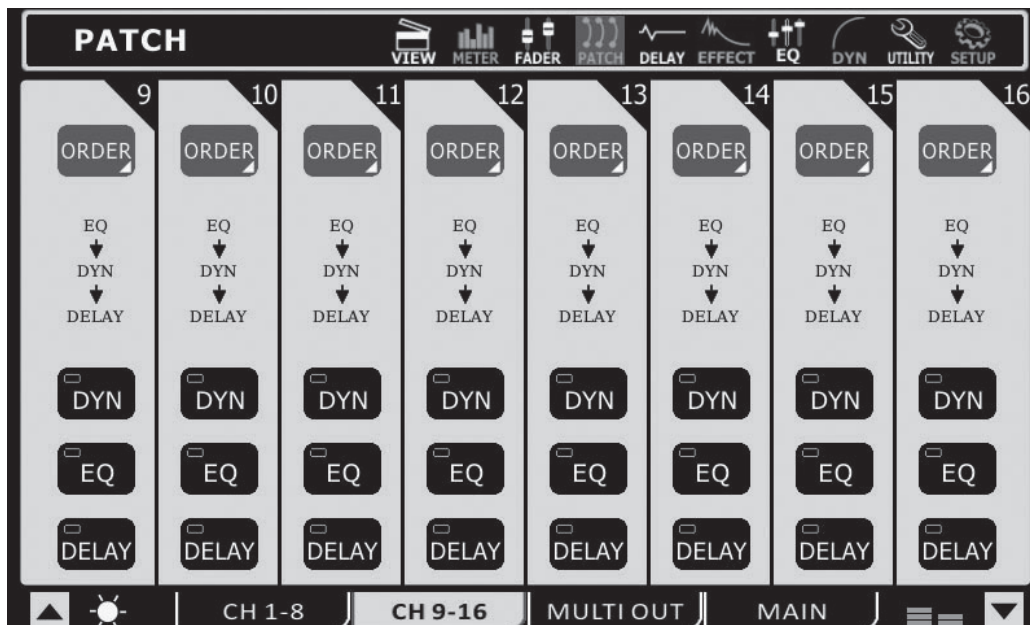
PATCH

VIEW METER FADER PATCH DELAY EFFECT EQ DYN UTILITY SETUP

9
ORDER
EQ
DYN
DELAY
DYN
EQ
DELAY

10
ORDER
EQ
DYN
DELAY
DYN
EQ
DELAY

11
ORDER
EQ
DYN
DELAY
DYN
EQ
DELAY

12
ORDER
EQ
DYN
DELAY
DYN
EQ
DELAY

13
ORDER
EQ
DYN
DELAY
DYN
EQ
DELAY

14
ORDER
EQ
DYN
DELAY
DYN
EQ
DELAY

15
ORDER
EQ
DYN
DELAY
DYN
EQ
DELAY

16
ORDER
EQ
DYN
DELAY
DYN
EQ
DELAY

CH 1-8 CH 9-16 MULTI OUT MAIN